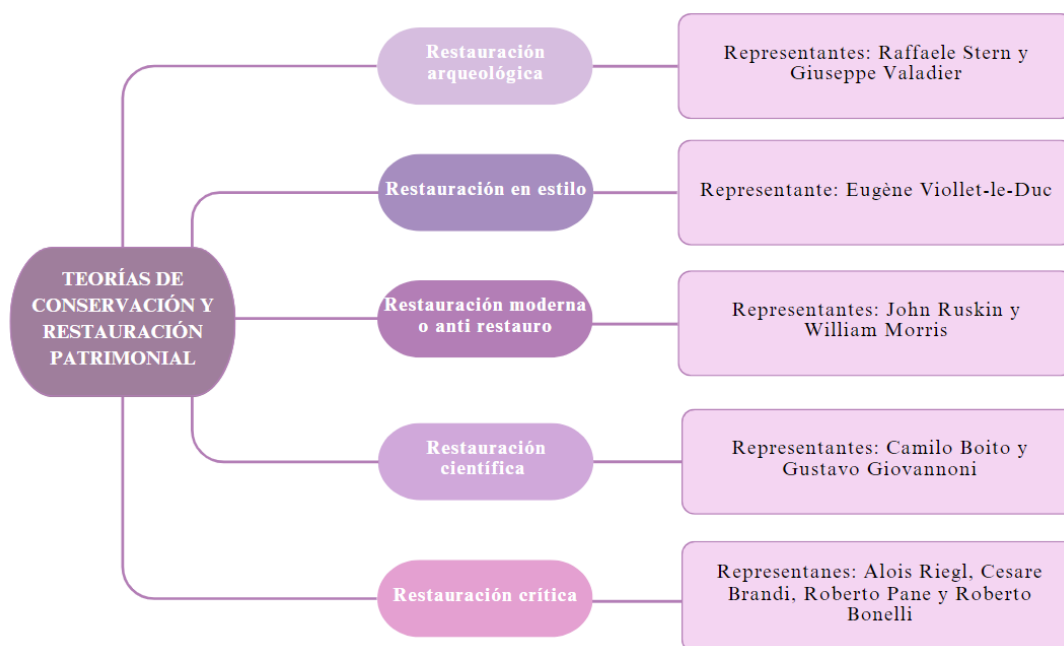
TEORÍAS DE CONSERVACIÓN Y RESTAURACIÓN PATRIMONIAL

Restauración arqueológica

Representantes: Raffaele Stern y Giuseppe Valadier

Restauración en estilo

Representante: Eugène Viollet-le-Duc

Restauración moderna o anti restauro

Representantes: John Ruskin y William Morris

Restauración científica

Representantes: Camilo Boito y Gustavo Giovannoni

Restauración crítica

Represenanes: Alois Riegl, Cesare Brandi, Roberto Pane y Roberto Bonelli